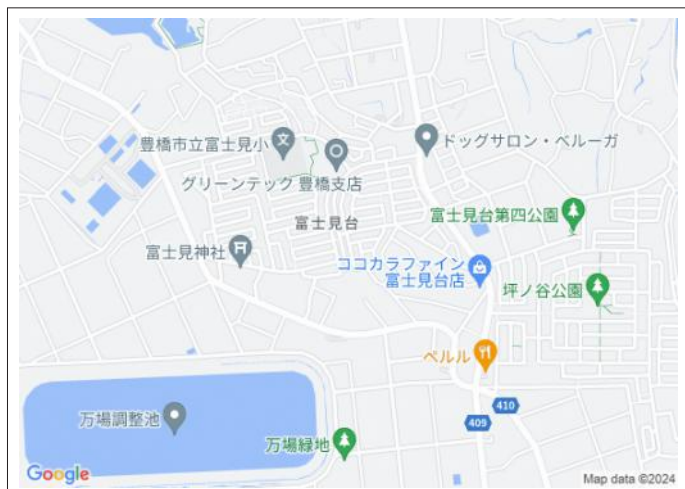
豊橋市立富士見小

グリーンテック 豊橋支店

ドッグサロン・ベルーガ

富士見台

富士見台第四公園

富士見神社

ココカラファイン
富士見台店

坪ノ谷公園

ベルル

410

409

万場調整池

万場緑地

Google

Map data ©2024